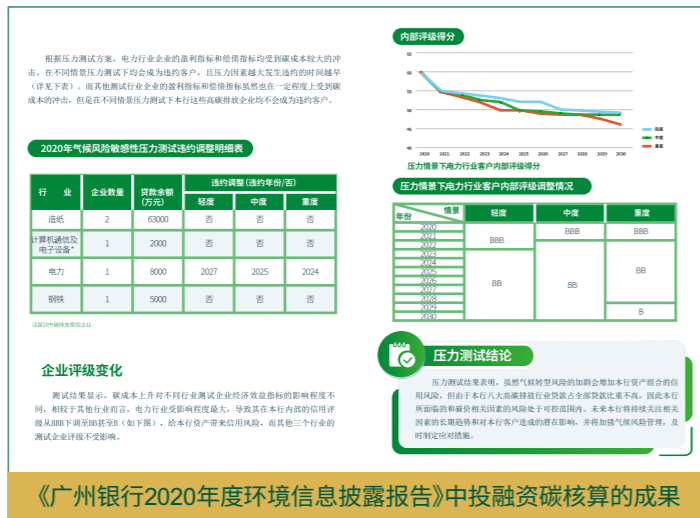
根据压力测试方案，电力行业企业的盈利指标和偿债指标均受到碳成本较大的冲击，在不同情景压力测试下均会成为违约客户，且压力因素越大发生违约的时间越早（详见下表）。而其他测试行业企业的盈利指标和偿债指标虽然也在一定程度上受到碳成本的冲击，但是在不同情景压力测试下本行这些高碳排放企业均不会成为违约客户。

2020年气候风险敏感性压力测试违约调整明细表

| 行业 | 企业数量 | 贷款余额（万元） | 违约调整（违约年份/否） 轻度 | 中度 | 重度 |
|---|---|---|---|---|---|
| 造纸 | 2 | 63000 | 否 | 否 | 否 |
| 计算机通信及电子设备* | 1 | 2000 | 否 | 否 | 否 |
| 电力 | 1 | 8000 | 2027 | 2025 | 2024 |
| 钢铁 | 1 | 5000 | 否 | 否 | 否 |

注：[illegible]

企业评级变化

测试结果显示，碳成本上升对不同行业测试企业经济效益指标的影响程度不同，相较于其他行业而言，电力行业受影响程度最大，导致其在本行内部的信用评级从BBB下调至BB甚至B（如下图），给本行资产带来信用风险，而其他三个行业的测试企业评级不受影响。

内部评级得分

60
55
50
45
40
35
2020 2021 2022 2023 2024 2025 2026 2027 2028 2029 2030
轻度
中度
重度

压力情景下电力行业客户内部评级得分

压力情景下电力行业客户内部评级调整情况

| 年份 \ 情景 | 轻度 | 中度 | 重度 |
|---|---|---|---|
| 2020 | BBB | BBB | BBB |
| 2021 | | | |
| 2022 | | | |
| 2023 | BB | BB | BB |
| 2024 | | | |
| 2025 | | | |
| 2026 | | | |
| 2027 | | | |
| 2028 | | | B |
| 2029 | | | |
| 2030 | | | |

压力测试结论

压力测试结果表明，虽然气候转型风险的加剧会增加本行资产组合的信用风险，但由于本行八大高碳排放行业贷款占全部贷款比重不高，因此本行所面临的和偏价相关因素的风险处于可控范围内。未来本行将持续关注相关因素的长期趋势和对本行客户造成的潜在影响，并将加强气候风险管理，及时制定应对措施。

《广州银行2020年度环境信息披露报告》中投融资碳核算的成果